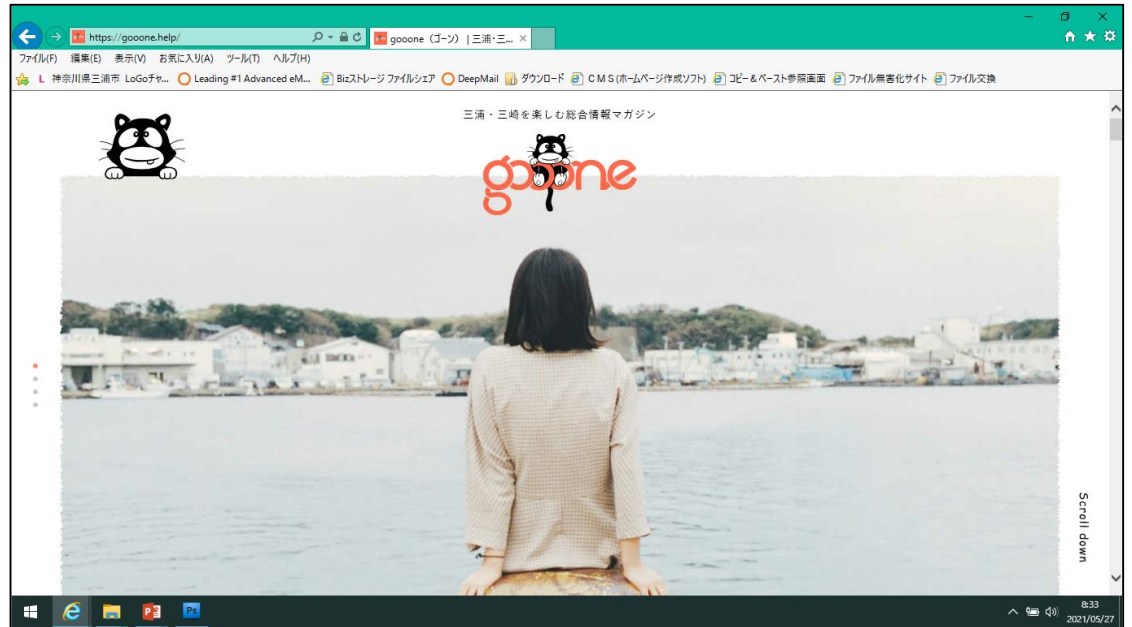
https://gooone.help/

gooone（ゴーン）｜三浦・三...

ファイル(F) 編集(E) 表示(V) お気に入り(A) ツール(T) ヘルプ(H)

神奈川県三浦市 LoGoチャ... Leading #1 Advanced eM... Bizストレージ ファイルシェア DeepMail ダウンロード CMS(ホームページ作成ソフト) コピー＆ペースト参照画面 ファイル無害化サイト ファイル交換

三浦・三崎を楽しむ総合情報マガジン

gooone

Scroll down

8:33
2021/05/27